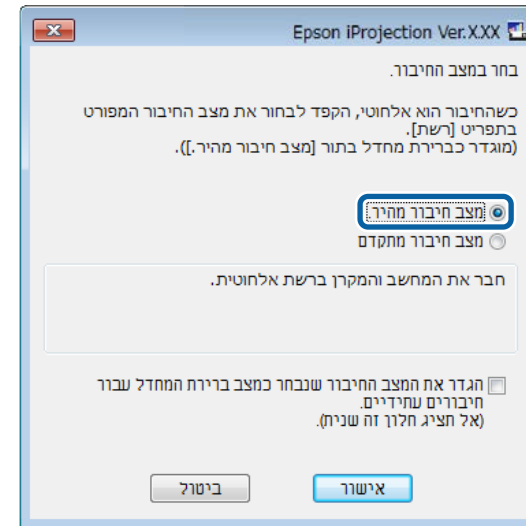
Epson iProjection Ver.X.XX

בחר במצב החיבור.

כשהחיבור הוא אלחוטי, הקפד לבחור את מצב החיבור המפורט בתפריט [רשת].
(מוגדר כברירת מחדל בתור [מצב חיבור מהיר.]).

מצב חיבור מהיר
מצב חיבור מתקדם

חבר את המחשב והמקרן ברשת אלחוטית.

הגדר את המצב החיבור שנבחר כמצב ברירת המחדל עבור חיבורים עתידיים.
(אל תציג חלון זה שנית).

אישור
ביטול